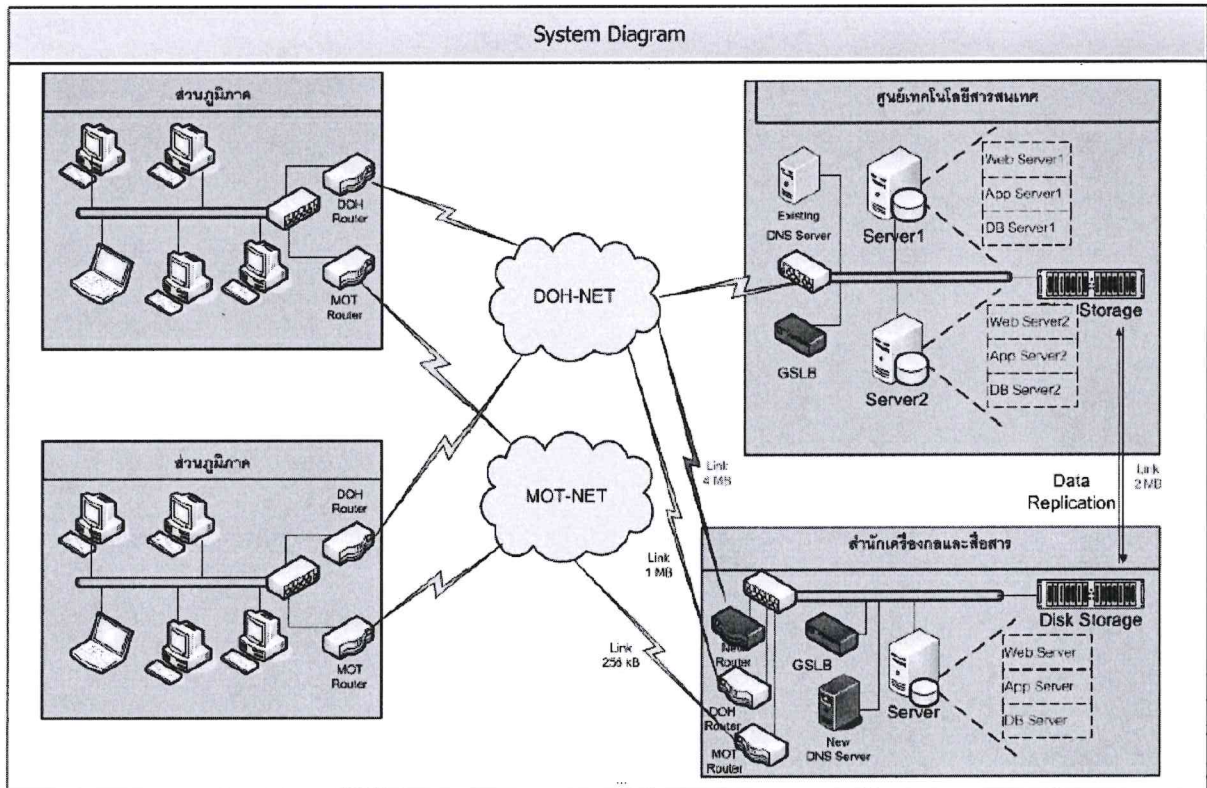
System Diagram

ส่วนภูมิภาค

DOH Router

MOT Router

ส่วนภูมิภาค

DOH Router

MOT Router

DOH-NET

MOT-NET

ศูนย์เทคโนโลยีสารสนเทศ

Existing DNS Server

Server1

Web Server1

App Server1

DB Server1

GSLB

Server2

Web Server2

App Server2

DB Server2

Storage

Data Replication

Link 2 MB

Link 4 MB

Link 1 MB

Link 256 kB

สำนักเครื่องกลและสื่อสาร

New Router

DOH Router

MOT Router

GSLB

New DNS Server

Server

Disk Storage

Web Server

App Server

DB Server